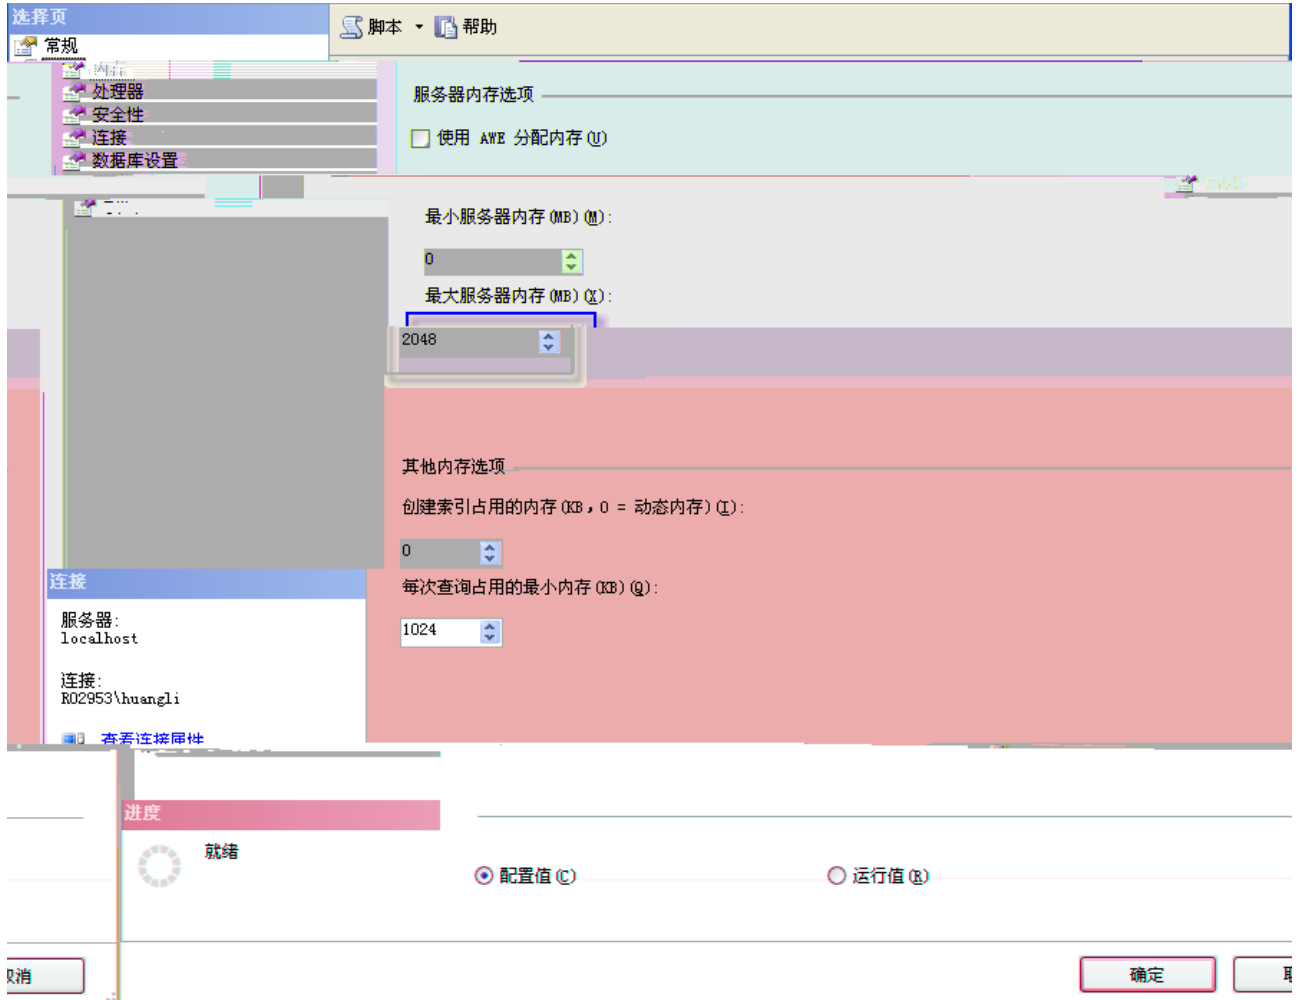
选择页
常规
内存
处理器
安全性
连接
数据库设置

脚本
帮助

服务器内存选项
使用 AWE 分配内存(U)

最小服务器内存(MB)(M):
0
最大服务器内存(MB)(X):
2048

其他内存选项
创建索引占用的内存(KB, 0 = 动态内存)(I):
0
每次查询占用的最小内存(KB)(Q):
1024

连接
服务器:
localhost
连接:
R02953\huangli
查看连接属性

进度
就绪

配置值(C)
运行值(R)

取消
确定